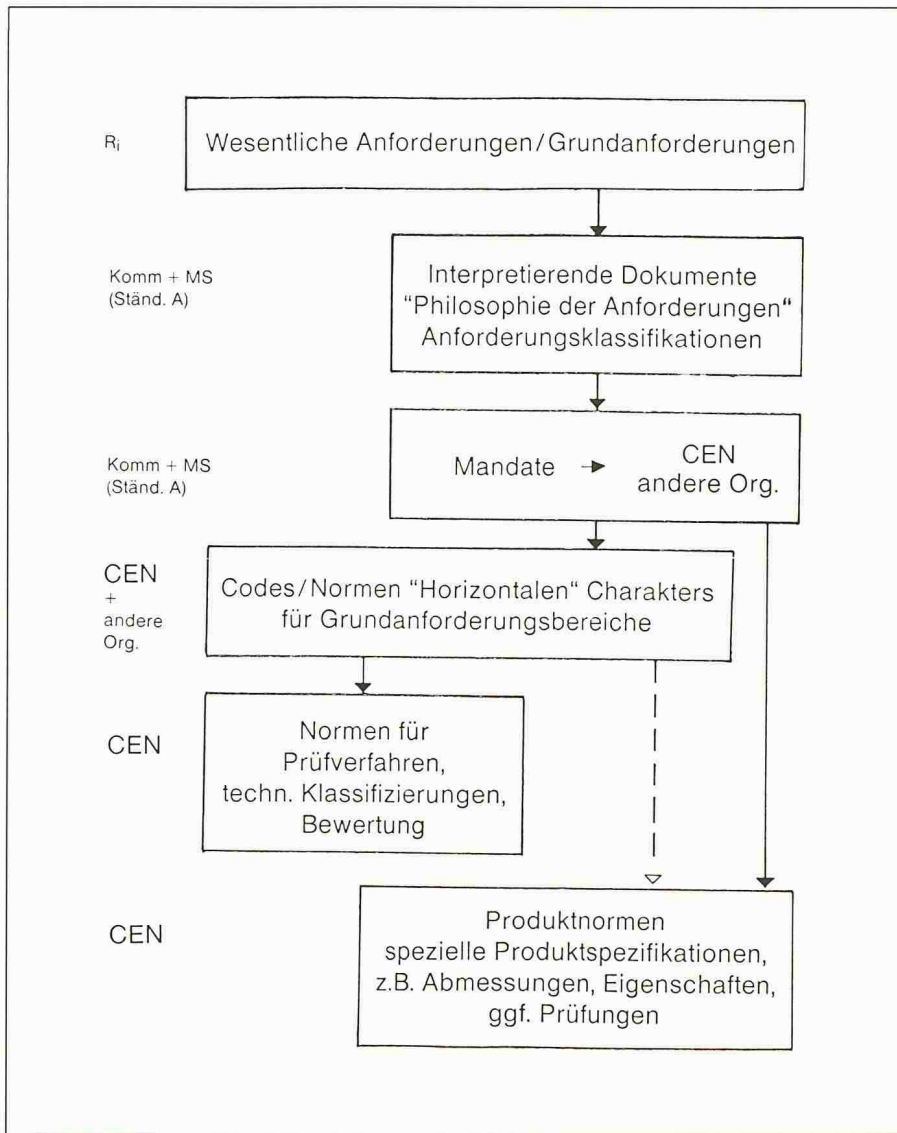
$R_i$

Wesentliche Anforderungen/Grundanforderungen

Komm + MS
(Ständ. A)

Interpretierende Dokumente
"Philosophie der Anforderungen"
Anforderungsklassifikationen

Komm + MS
(Ständ. A)

Mandate → CEN
andere Org.

CEN
+
andere
Org.

Codes/Normen "Horizontalen" Charakters für Grundanforderungsbereiche

CEN

Normen für Prüfverfahren, techn. Klassifizierungen, Bewertung

CEN

Produktnormen
spezielle Produktspezifikationen, z.B. Abmessungen, Eigenschaften, ggf. Prüfungen